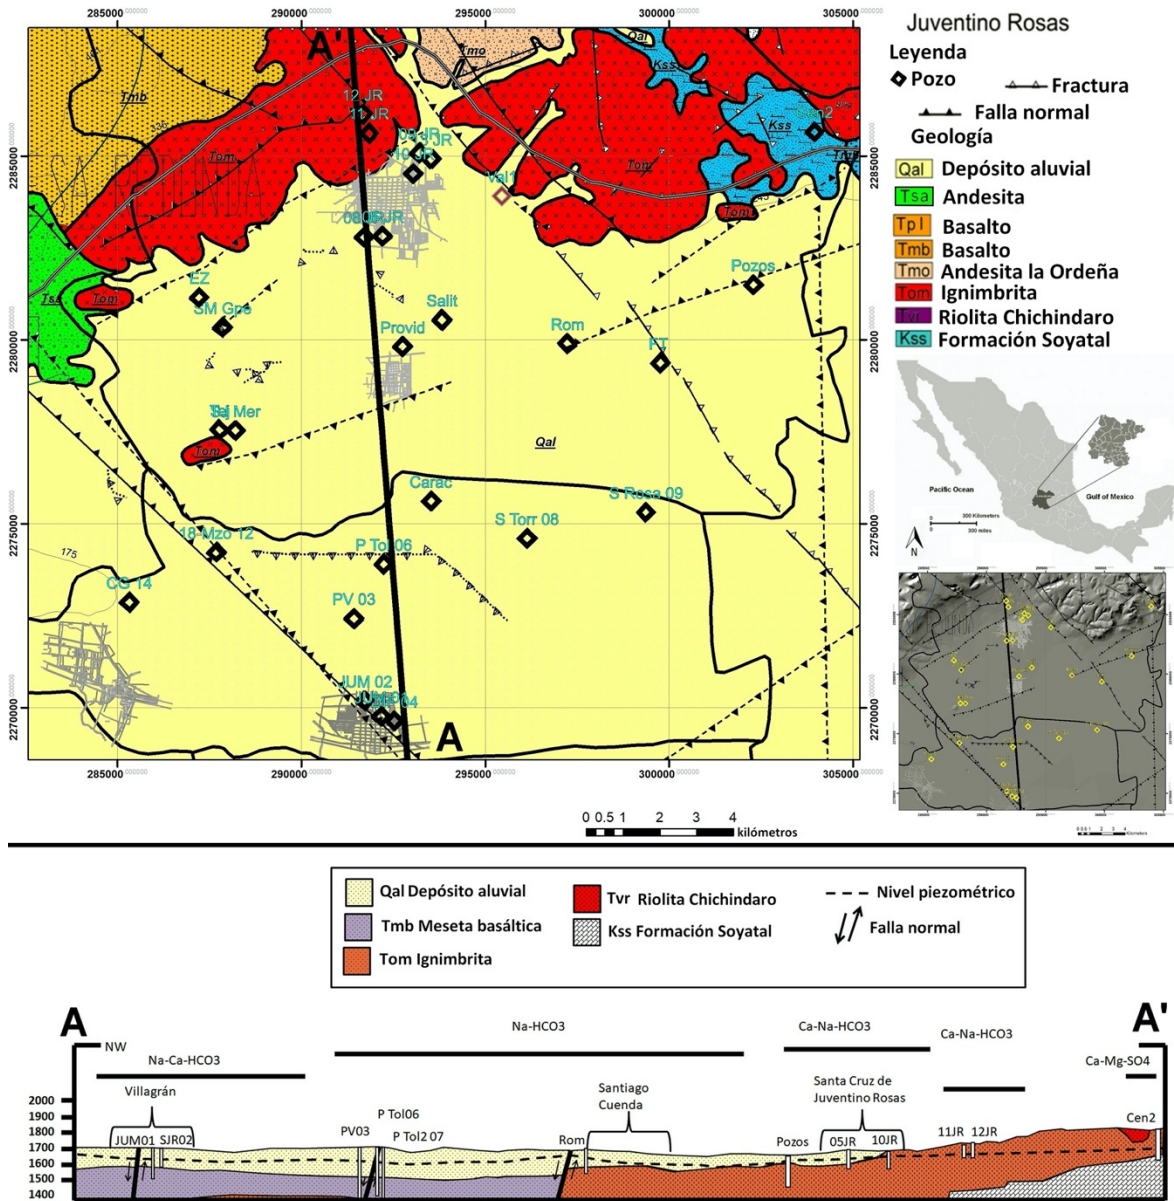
285000 290000 295000 300000 305000

Juventino Rosas
Leyenda
Pozo
Fractura
Falla normal
Geología
Qal Depósito aluvial
Tsa Andesita
Tpl Basalto
Tmb Basalto
Tmo Andesita la Ordeña
Tom Ignimbrita
Tvr Riolita Chichindaro
Kss Formación Soyatal

A'
Tmb
Tmo
Qal
Kss
Kss
Tom
Tom
Tom
Tsa
Tom
Tom
Qal
12 JR
11 JR
10 JR
Val1
Cen2
EZ
SM Gpe
Salit
Provid
Rom
Pozos
FT
Mer
Carac
S Rosa 09
S Torr 08
18 Mzo 12
P Tol 06
CG 14
PV 03
JUM 02
A
175

2285000
2280000
2275000
2270000

Pacific Ocean
Gulf of Mexico
300 Kilometers
300 miles
N

0 0.5 1 2 3 4
kilómetros

Qal Depósito aluvial
Tmb Meseta basáltica
Tom Ignimbrita
Tvr Riolita Chichindaro
Kss Formación Soyatal
Nivel piezométrico
Falla normal

A
A'
NW
Na-Ca-HCO3
Na-HCO3
Ca-Na-HCO3
Ca-Na-HCO3
Ca-Mg-SO4
Villagrán
Santiago Cuenda
Santa Cruz de Juventino Rosas
2000
1900
1800
1700
1600
1500
1400
JUM01
SJR02
PV03
P Tol06
P Tol2 07
Rom
Pozos
05JR
10JR
11JR
12JR
Cen2